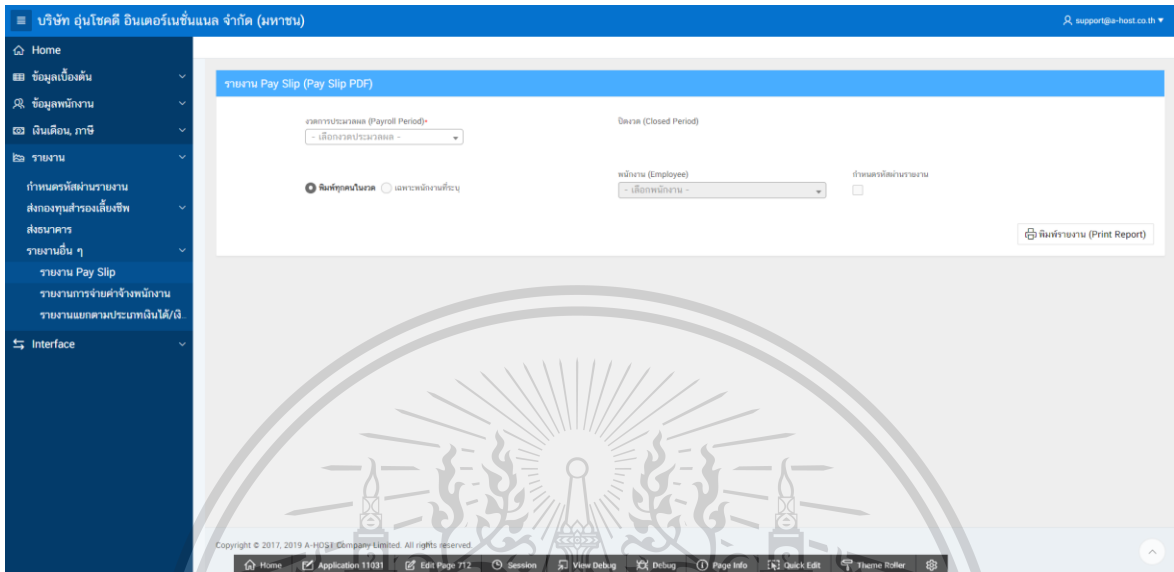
≡ บริษัท อุ่นโชคดี อินเตอร์เนชั่นแนล จำกัด (มหาชน)

support@a-host.co.th ▾

Home
ข้อมูลเบื้องต้น
ข้อมูลพนักงาน
เงินเดือน, ภาษี
รายงาน
กำหนดรหัสผ่านรายงาน
ส่งกองทุนสำรองเลี้ยงชีพ
ส่งธนาคาร
รายงานอื่น ๆ
รายงาน Pay Slip
รายงานการจ่ายค่าจ้างพนักงาน
รายงานแยกตามประเภทเงินได้/เงิ..
Interface

รายงาน Pay Slip (Pay Slip PDF)

งวดการประมวลผล (Payroll Period)*
- เลือกงวดประมวลผล -

ปิดงวด (Closed Period)

พิมพ์ทุกคนในงวด
เฉพาะพนักงานที่ระบุ

พนักงาน (Employee)
- เลือกพนักงาน -

กำหนดรหัสผ่านรายงาน

พิมพ์รายงาน (Print Report)

Copyright © 2017, 2019 A-HOST Company Limited. All rights reserved.

Home
Application 11031
Edit Page 712
Session
View Debug
Debug
Page Info
Quick Edit
Theme Roller